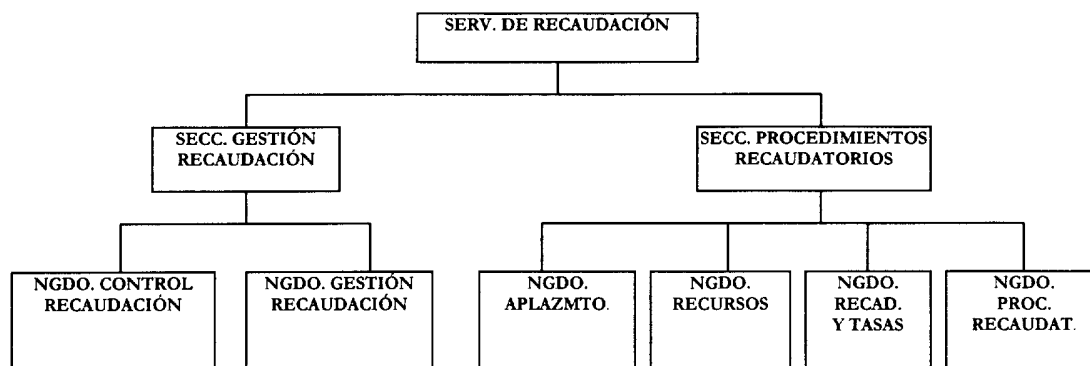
SERV. DE RECAUDACIÓN

SECC. GESTIÓN RECAUDACIÓN

SECC. PROCEDIMIENTOS RECAUDATORIOS

NGDO. CONTROL RECAUDACIÓN

NGDO. GESTIÓN RECAUDACIÓN

NGDO. APLAZMTO.

NGDO. RECURSOS

NGDO. RECAD. Y TASAS

NGDO. PROC. RECAUDAT.